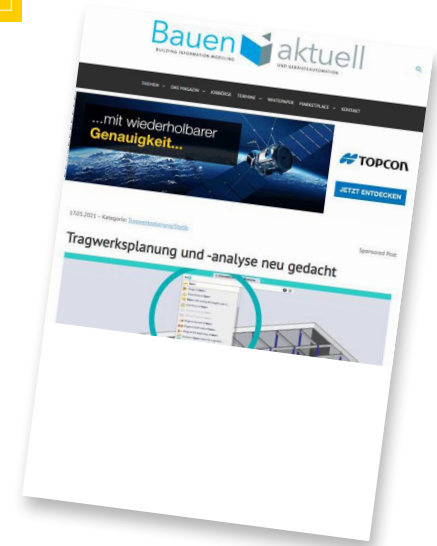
Bauen aktuell

BUILDING INFORMATION MODELING UND GEBÄUDEAUTOMATION

STARTSEITE · DAS MAGAZIN · KIOSK · TERMINE · WHITEPAPER · MARKETPLACE · KONTAKT

...mit wiederholbarer Genauigkeit...

TOPCON

JETZT ENTDECKEN

17.03.2021 – Kategorie: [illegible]

Sponsored Post

Tragwerksplanung und -analyse neu gedacht